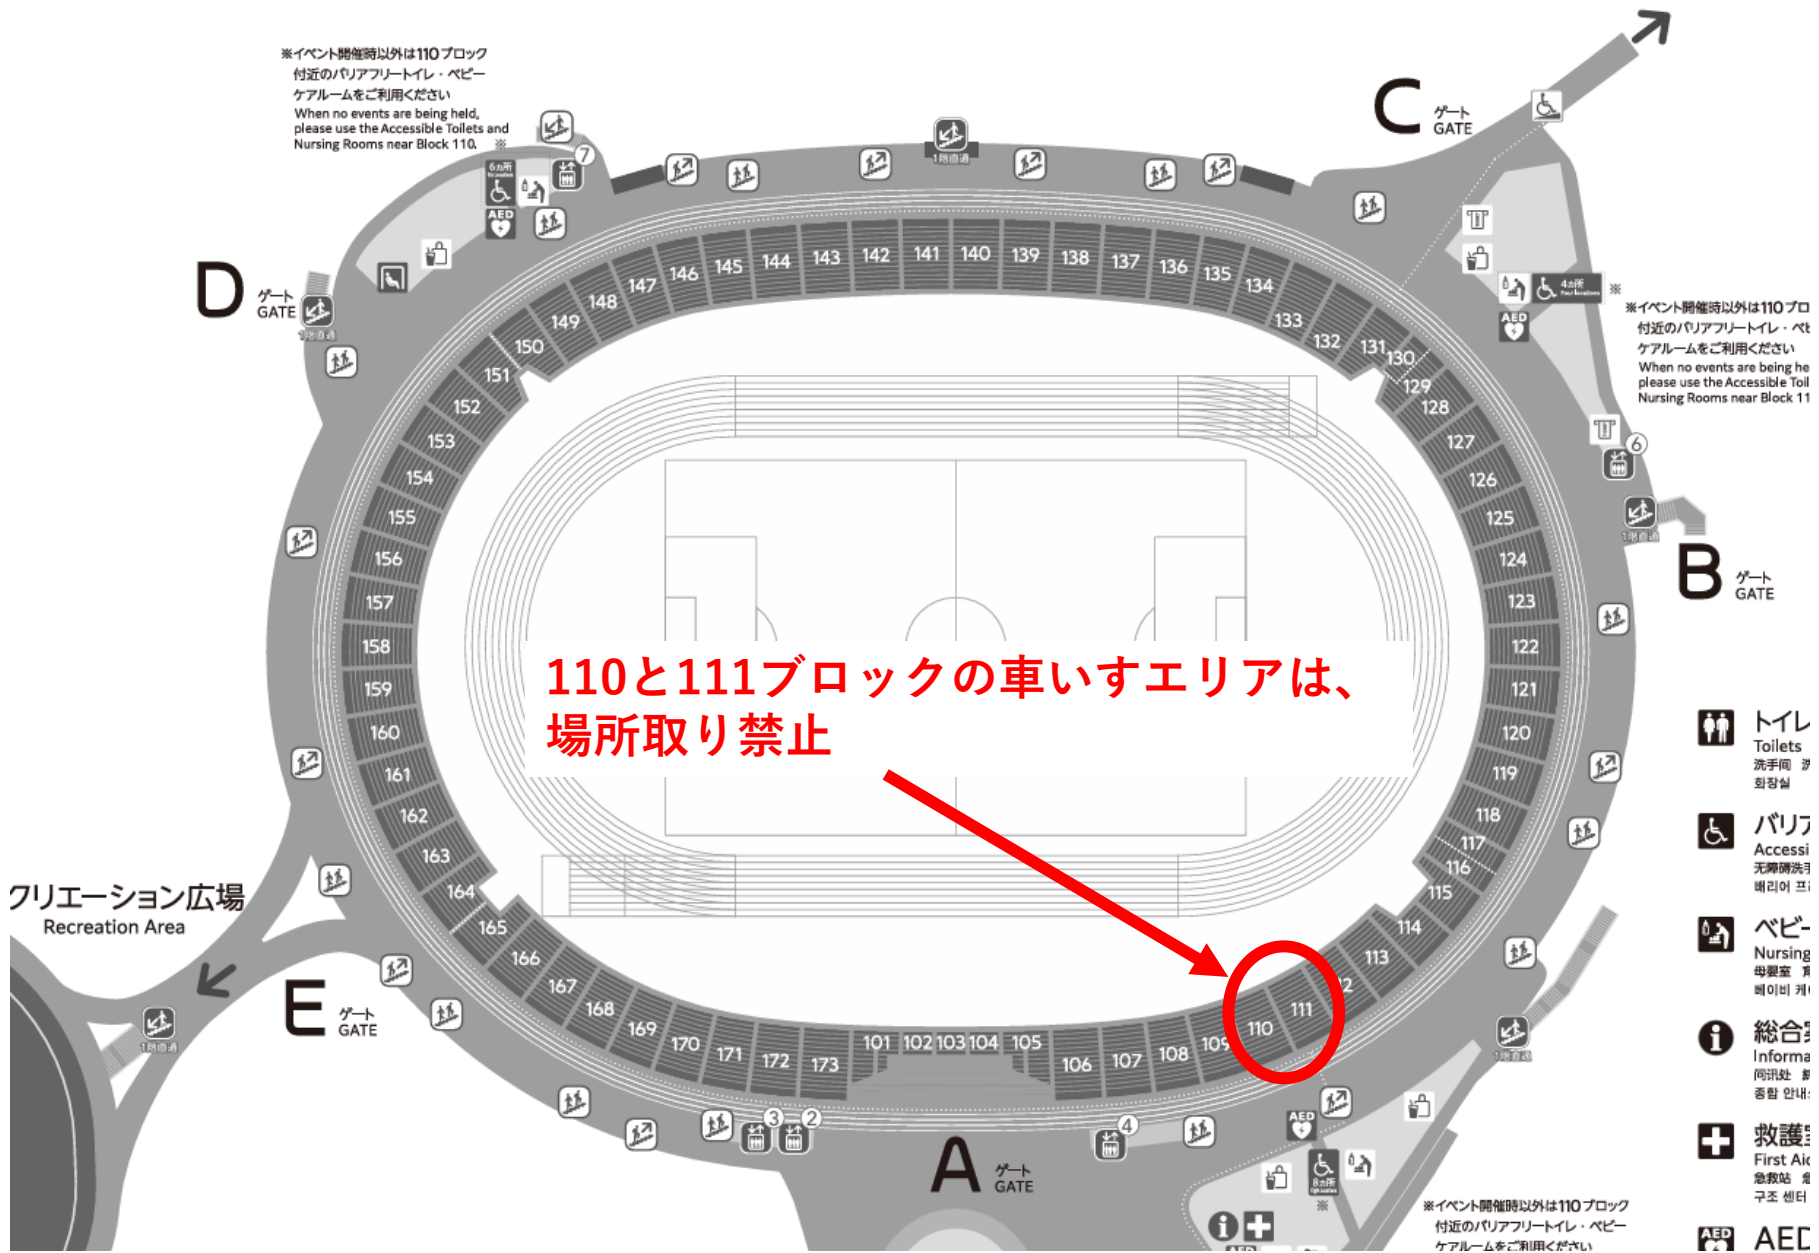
※イベント開催時以外は110ブロック付近のバリアフリートイレ・ベビーケアルームをご利用ください
When no events are being held, please use the Accessible Toilets and Nursing Rooms near Block 110.

C ゲート GATE

D ゲート GATE

B ゲート GATE

E ゲート GATE

A ゲート GATE

※イベント開催時以外は110ブロ
付近のバリアフリートイレ・ベ
ケアルームをご利用ください
When no events are being he
please use the Accessible Toil
Nursing Rooms near Block 11

クリエーション広場
Recreation Area

145 144 143 142 141 140 139 138 137 136 135 134 133 132 131 130 129 128 127 126 125 124 123 122 121 120 119 118 117 116 115 114 113 112 111 110 109 108 107 106 105 104 103 102 101 173 172 171 170 169 168 167 166 165 164 163 162 161 160 159 158 157 156 155 154 153 152 151 150 149 148 147 146

110と111ブロックの車いすエリアは、場所取り禁止

トイレ
Toilets
洗手间
화장실

バリア
Accessi
无障碍洗手
배리어 프

ベビー
Nursing
母婴室
베이비 케

総合案
Informa
问讯处
종합 안내

救護室
First Aid
急救站
구조 센터

AED

※イベント開催時以外は110ブロック付近のバリアフリートイレ・ベビーケアルームをご利用ください

1階直通
6カ所
4カ所
8カ所
7 6 4 3 2
※